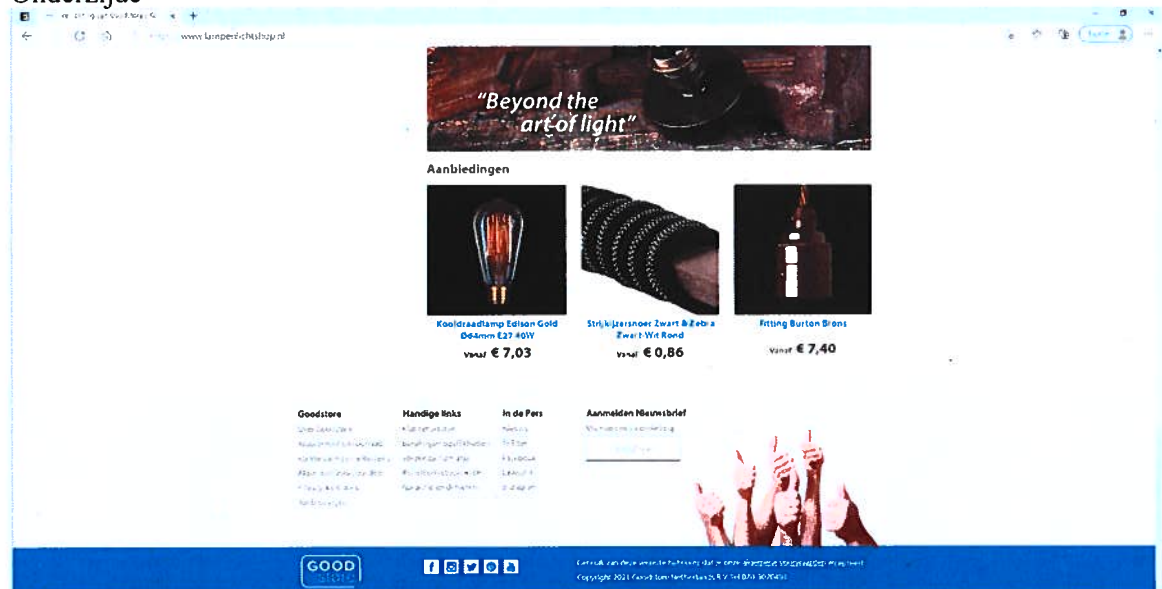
Onderzijde

www.lampenlichtshop.nl

"Beyond the art of light"

Aanbiedingen

Kooldraadlamp Edison Gold D64mm E27 40W
Vanaf € 7,03

Strijkijzersnoer Zwart & Zebra Zwart-Wit Rond
Vanaf € 0,86

Fitting Burton Brons
Vanaf € 7,40

Goodstore

Handige links

In de Pers

Aanmelden Nieuwsbrief

GOOD

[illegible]
Copyright 2021 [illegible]